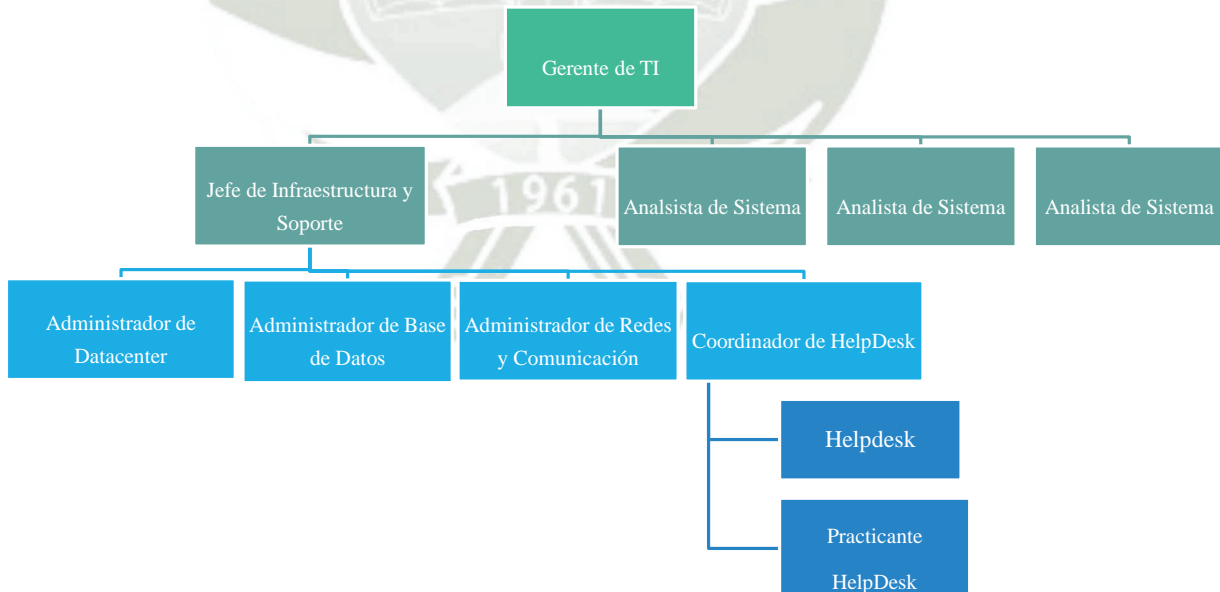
Gerente de TI

Jefe de Infraestructura y Soporte

Analsista de Sistema

Analista de Sistema

Analista de Sistema

Administrador de Datacenter

Administrador de Base de Datos

Administrador de Redes y Comunicación

Coordinador de HelpDesk

Helpdesk

Practicante HelpDesk

1961